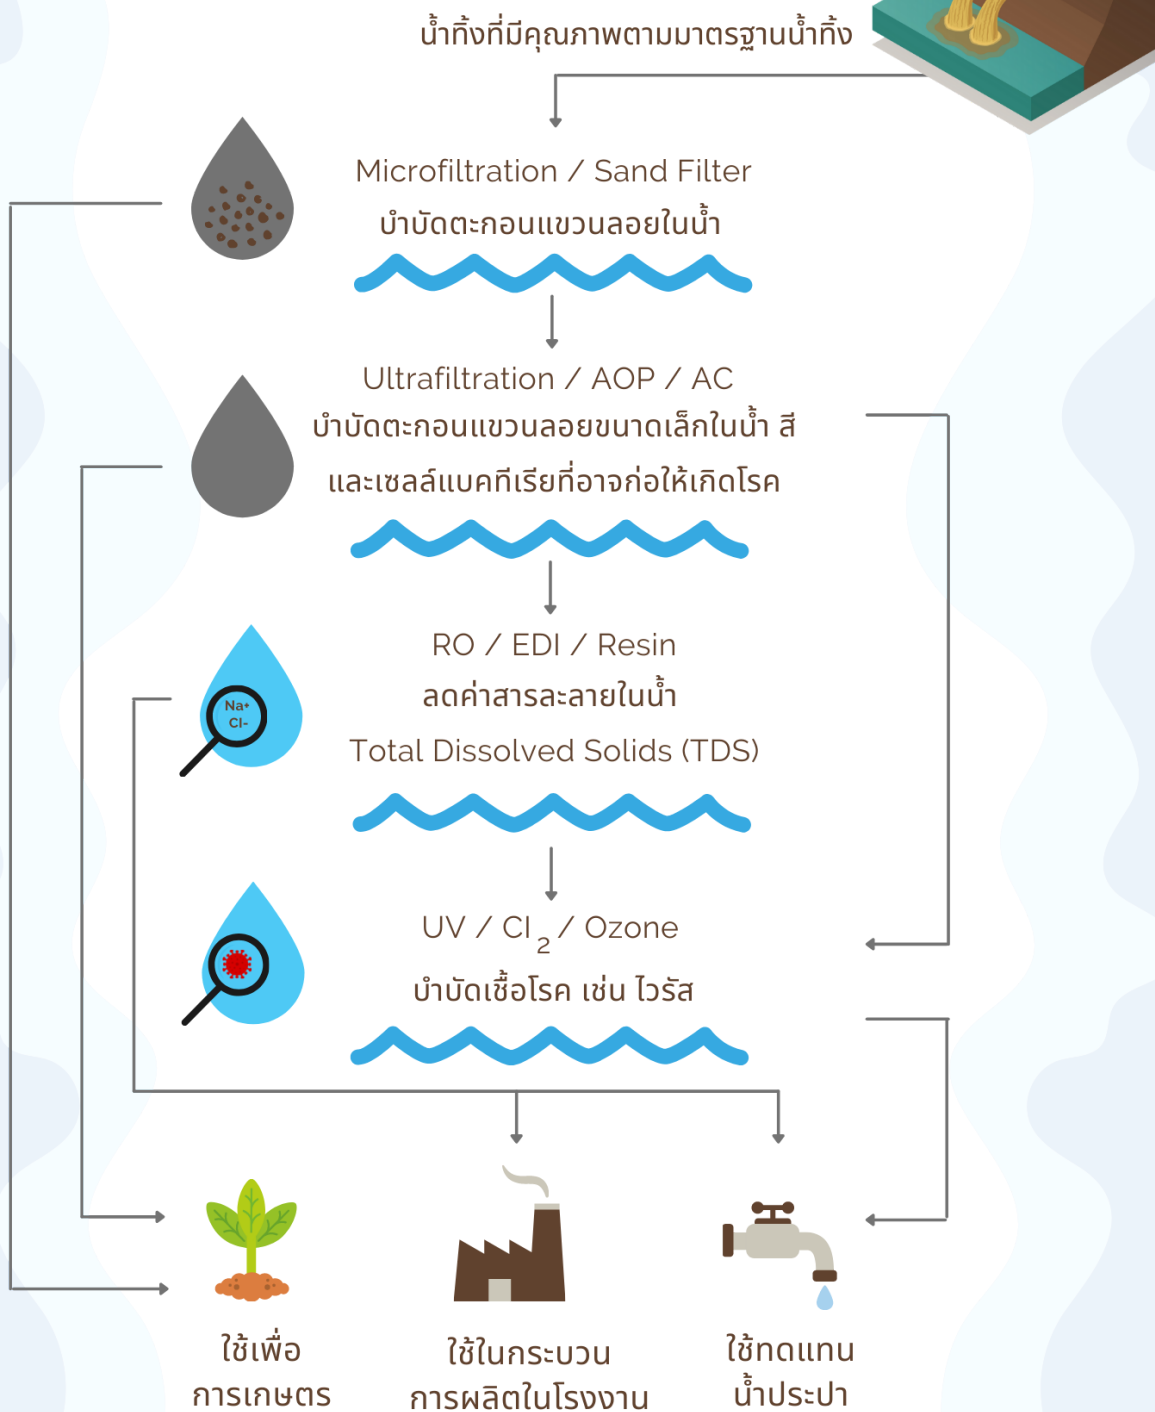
น้ำทิ้งที่มีคุณภาพตามมาตรฐานน้ำทิ้ง

Microfiltration / Sand Filter
บำบัดตะกอนแขวนลอยในน้ำ

Ultrafiltration / AOP / AC
บำบัดตะกอนแขวนลอยขนาดเล็กในน้ำ สี และเซลล์แบคทีเรียที่อาจก่อให้เกิดโรค

Na+
Cl-
RO / EDI / Resin
ลดค่าสารละลายในน้ำ
Total Dissolved Solids (TDS)

UV / $Cl_2$ / Ozone
บำบัดเชื้อโรค เช่น ไวรัส

ใช้เพื่อการเกษตร

ใช้ในกระบวนการผลิตในโรงงาน

ใช้ทดแทนน้ำประปา